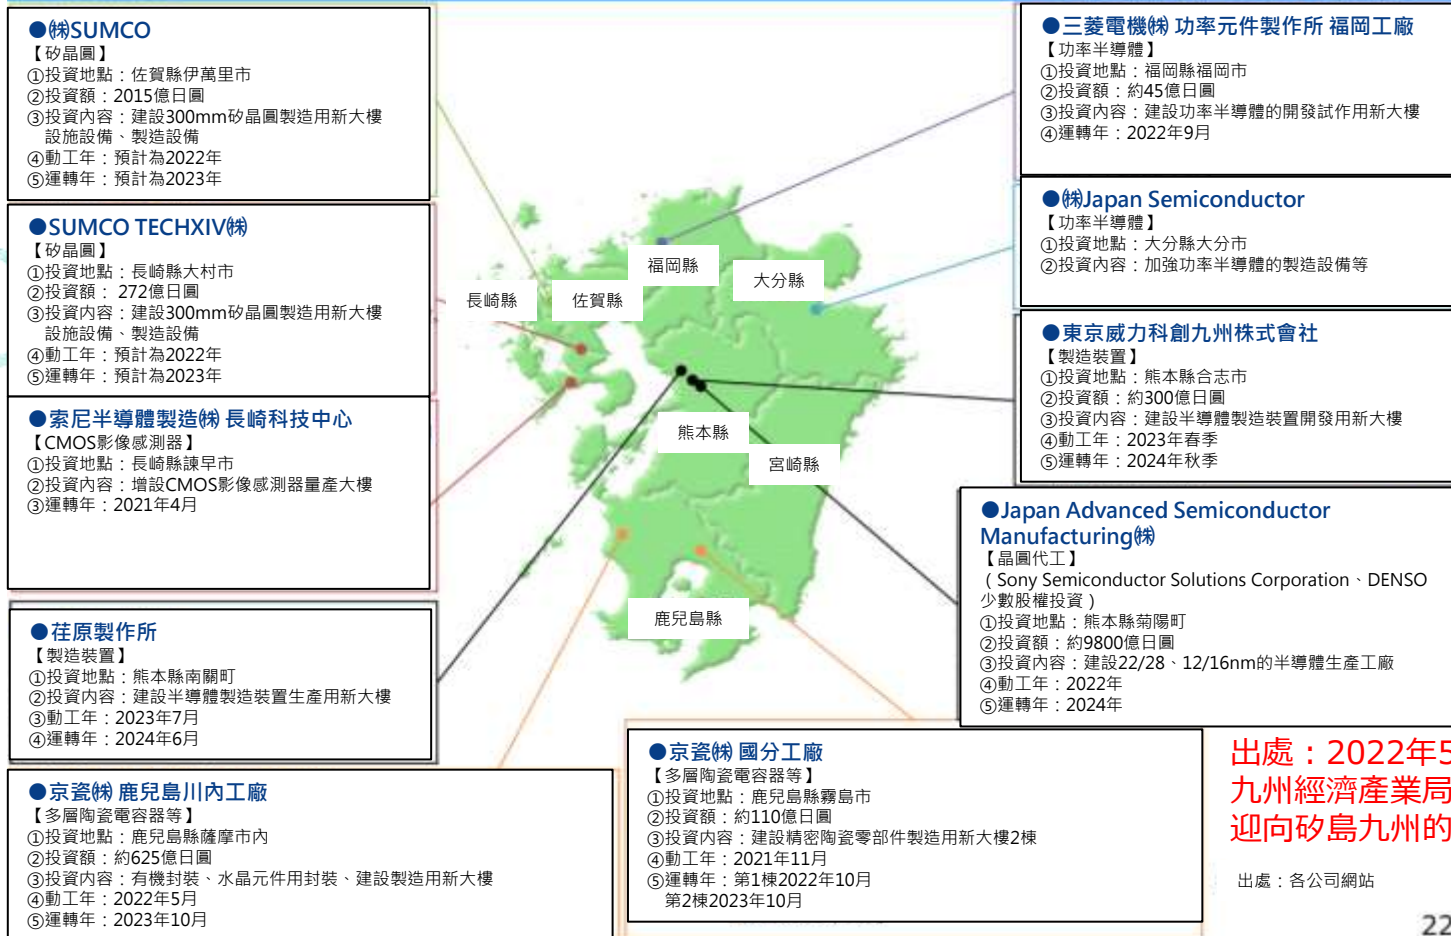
●㈱SUMCO
【矽晶圓】
①投資地點：佐賀縣伊萬里市
②投資額：2015億日圓
③投資內容：建設300mm矽晶圓製造用新大樓設施設備、製造設備
④動工年：預計為2022年
⑤運轉年：預計為2023年

●SUMCO TECHXIV㈱
【矽晶圓】
①投資地點：長崎縣大村市
②投資額： 272億日圓
③投資內容：建設300mm矽晶圓製造用新大樓設施設備、製造設備
④動工年：預計為2022年
⑤運轉年：預計為2023年

●索尼半導體製造㈱ 長崎科技中心
【CMOS影像感測器】
①投資地點：長崎縣諫早市
②投資內容：增設CMOS影像感測器量產大樓
③運轉年：2021年4月

●荏原製作所
【製造裝置】
①投資地點：熊本縣南關町
②投資內容：建設半導體製造裝置生產用新大樓
③動工年：2023年7月
④運轉年：2024年6月

●京瓷㈱ 鹿兒島川內工廠
【多層陶瓷電容器等】
①投資地點：鹿兒島縣薩摩市內
②投資額：約625億日圓
③投資內容：有機封裝、水晶元件用封裝、建設製造用新大樓
④動工年：2022年5月
⑤運轉年：2023年10月

福岡縣
大分縣
長崎縣
佐賀縣
熊本縣
宮崎縣
鹿兒島縣

●三菱電機㈱ 功率元件製作所 福岡工廠
【功率半導體】
①投資地點：福岡縣福岡市
②投資額：約45億日圓
③投資內容：建設功率半導體的開發試作用新大樓
④運轉年：2022年9月

●㈱Japan Semiconductor
【功率半導體】
①投資地點：大分縣大分市
②投資內容：加強功率半導體的製造設備等

●東京威力科創九州株式會社
【製造裝置】
①投資地點：熊本縣合志市
②投資額：約300億日圓
③投資內容：建設半導體製造裝置開發用新大樓
④動工年：2023年春季
⑤運轉年：2024年秋季

●Japan Advanced Semiconductor Manufacturing㈱
【晶圓代工】
（Sony Semiconductor Solutions Corporation、DENSO少數股權投資）
①投資地點：熊本縣菊陽町
②投資額：約9800億日圓
③投資內容：建設22/28、12/16nm的半導體生產工廠
④動工年：2022年
⑤運轉年：2024年

●京瓷㈱ 國分工廠
【多層陶瓷電容器等】
①投資地點：鹿兒島縣霧島市
②投資額：約110億日圓
③投資內容：建設精密陶瓷零部件製造用新大樓2棟
④動工年：2021年11月
⑤運轉年：第1棟2022年10月
第2棟2023年10月

出處：2022年5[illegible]
九州經濟產業局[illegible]
迎向矽島九州的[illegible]

出處：各公司網站

22